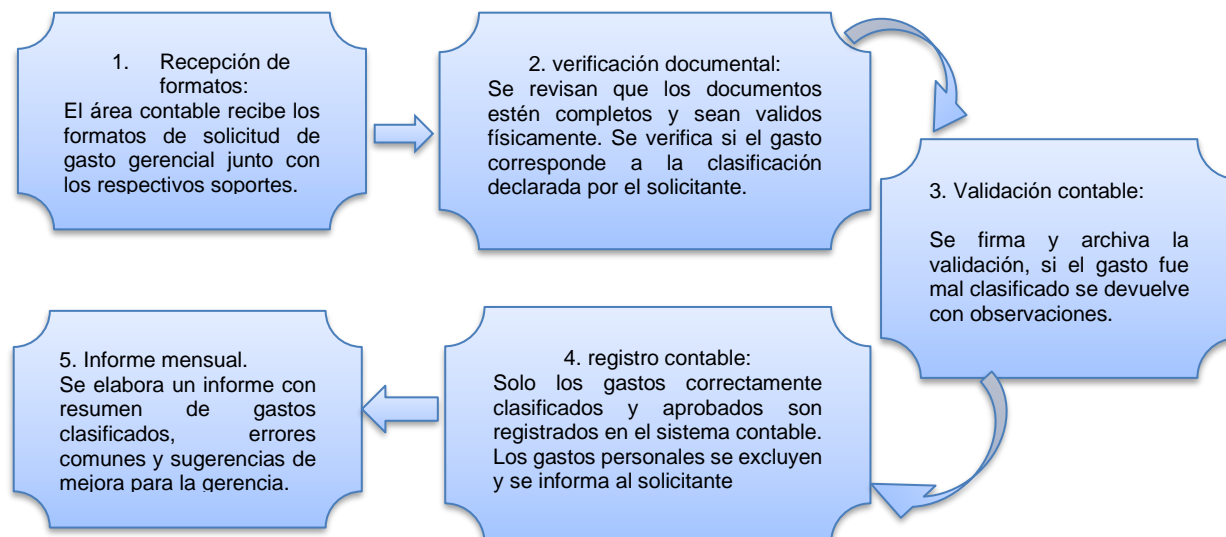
1. Recepción de formatos:
El área contable recibe los formatos de solicitud de gasto gerencial junto con los respectivos soportes.

2. verificación documental:
Se revisan que los documentos estén completos y sean validos físicamente. Se verifica si el gasto corresponde a la clasificación declarada por el solicitante.

3. Validación contable:

Se firma y archiva la validación, si el gasto fue mal clasificado se devuelve con observaciones.

4. registro contable:
Solo los gastos correctamente clasificados y aprobados son registrados en el sistema contable. Los gastos personales se excluyen y se informa al solicitante

5. Informe mensual.
Se elabora un informe con resumen de gastos clasificados, errores comunes y sugerencias de mejora para la gerencia.